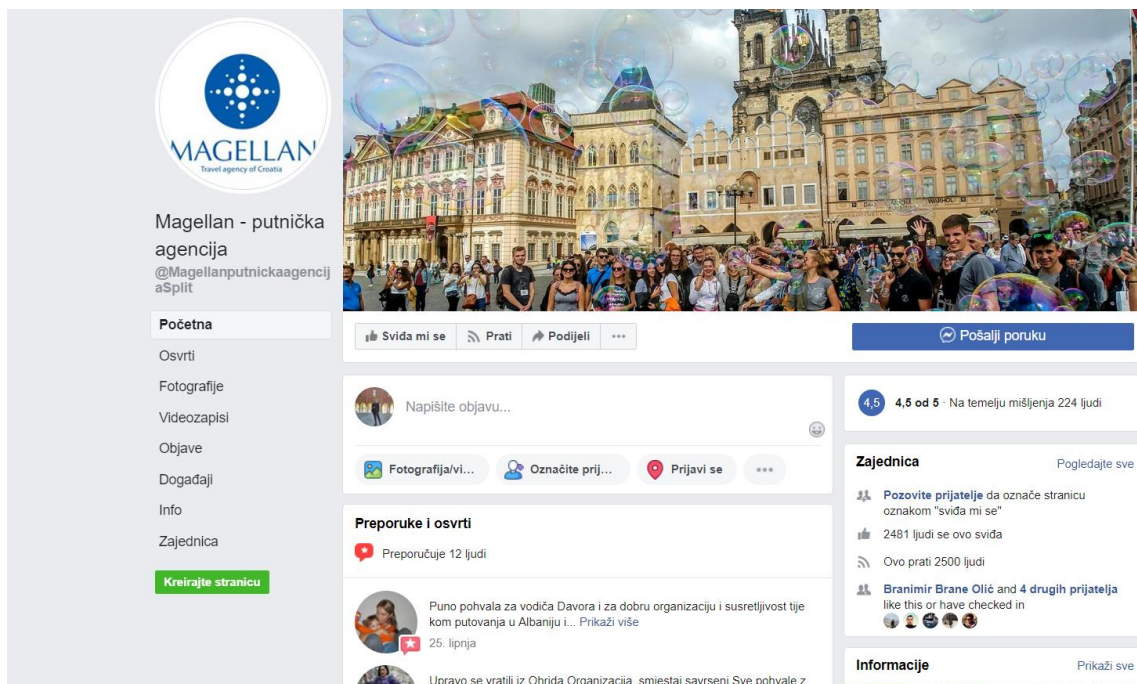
MAGELLAN
Travel agency of Croatia

Magellan - putnička agencija
@MagellanputnickaagencijaSplit

Početna
Osvrti
Fotografije
Videozapisi
Objave
Događaji
Info
Zajednica

Kreirajte stranicu

Sviđa mi se
Prati
Podijeli
···

Pošalji poruku

Napišite objavu...

Fotografija/vi...
Označite prij...
Prijavi se
···

Preporuke i osvrti

Preporučuje 12 ljudi

Puno pohvala za vodiča Davora i za dobru organizaciju i susretljivost tijekom putovanja u Albaniju i... Prikaži više
25. lipnja

Upravo se vratili iz Ohrida Organizacija, smjestaj savrseni Sve pohvale z

4,5
4,5 od 5 · Na temelju mišljenja 224 ljudi

Zajednica
Pogledajte sve

Pozovite prijatelje da označe stranicu oznakom "sviđa mi se"

2481 ljudi se ovo sviđa

Ovo prati 2500 ljudi

Branimir Brane Olić and 4 drugih prijatelja like this or have checked in

Informacije
Prikaži sve